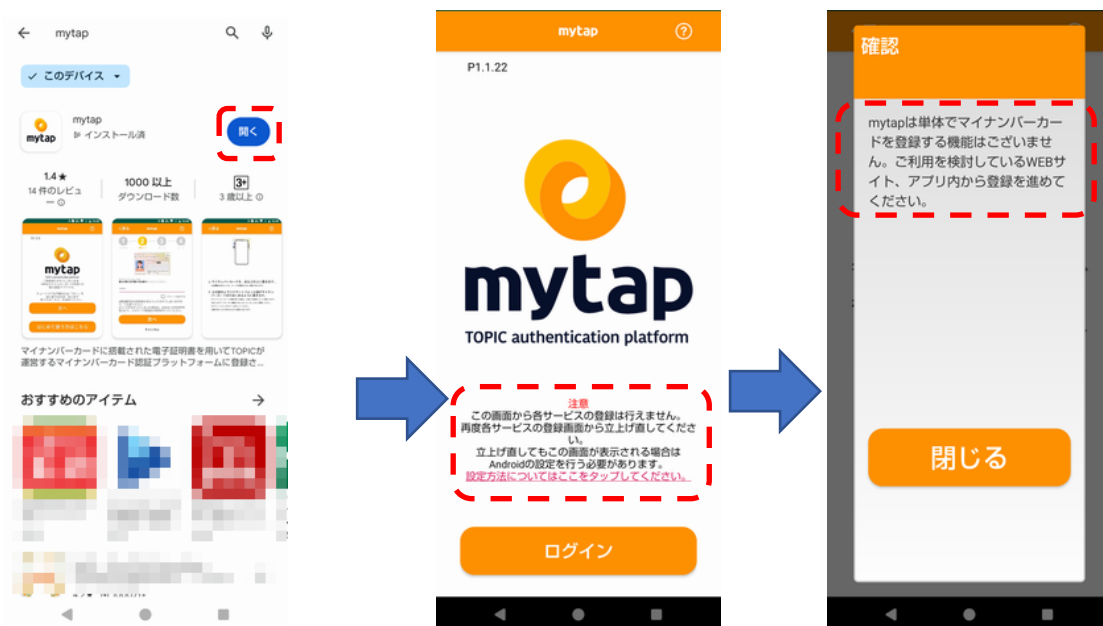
mytap

✓ このデバイス ▾

mytap
mytap
インストール済

開く

1.4★
14 件のレビュー

1000 以上
ダウンロード数

3+
3 歳以上

mytap

マイナンバーカードに搭載された電子証明書を用いてTOPICが運営するマイナンバーカード認証プラットフォームに登録さ...

おすすめのアイテム →

mytap

P1.1.22

mytap
TOPIC authentication platform

注意
この画面から各サービスの登録は行えません。
再度各サービスの登録画面から立上げ直してください。
立上げ直してもこの画面が表示される場合はAndroidの設定を行う必要があります。
設定方法についてはここをタップしてください。

ログイン

確認

mytapは単体でマイナンバーカードを登録する機能はございません。ご利用を検討しているWEBサイト、アプリ内から登録を進めてください。

閉じる